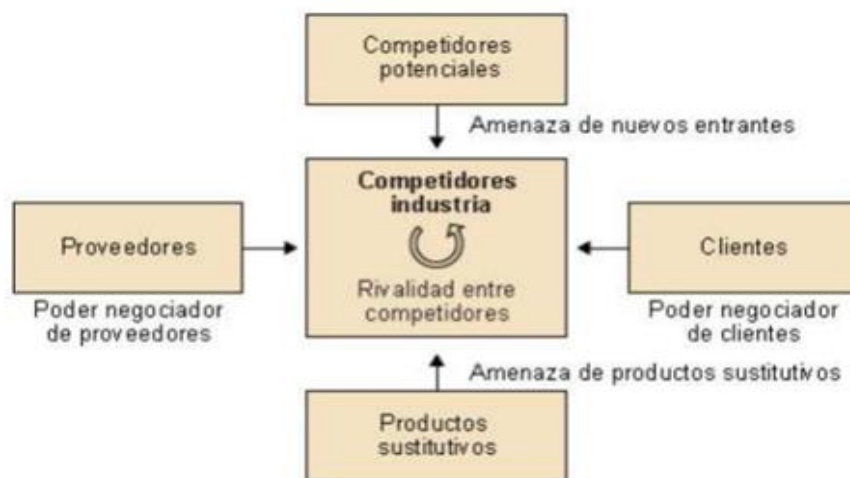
Competidores potenciales

Amenaza de nuevos entrantes

Proveedores

Poder negociador de proveedores

Competidores industria

Rivalidad entre competidores

Clientes

Poder negociador de clientes

Amenaza de productos sustitutivos

Productos sustitutivos